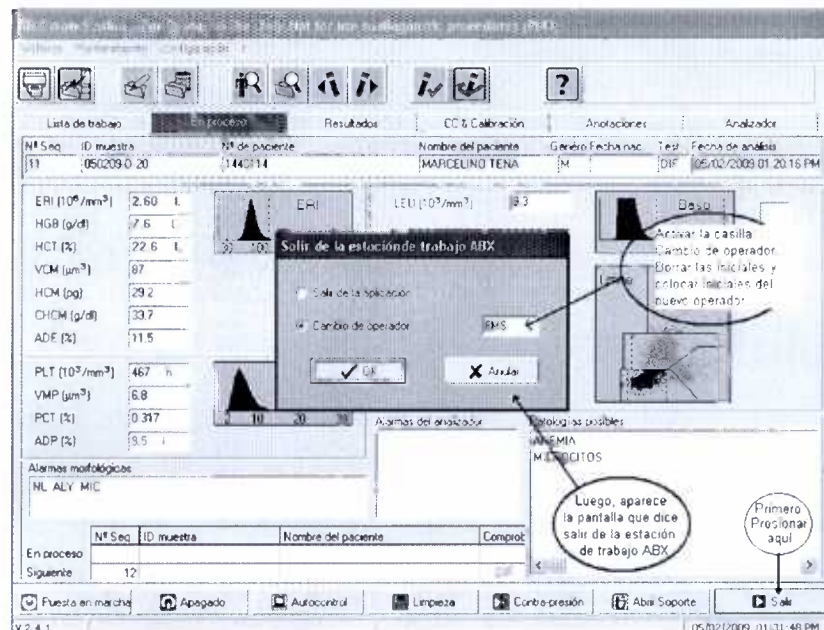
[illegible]

Lista de trabajo | En proceso | Resultados | CC & Calibración | Anotaciones | Analizador

| Nº Seq | ID muestra | Nº de paciente | Nombre del paciente | Género | Fecha nac. | Test | Fecha de análisis |
|---|---|---|---|---|---|---|---|
| 11 | 050209-0 20 | 1440114 | MARCELINO TENA | M | | DIF | 05/02/2009 01:20:16 PM |

ERI ($10^6$/mm$^3$) 2.60 L
HGB (g/dl) 7.6 L
HCT (%) 22.6 L
VCM (µm$^3$) 87
HCM (pg) 29.2
CHCM (g/dl) 33.7
ADE (%) 11.5

ERI

LEU ($10^3$/mm$^3$) 8.3

Baso

PLT ($10^3$/mm$^3$) 467 h
VMP (µm$^3$) 6.8
PCT (%) 0.317
ADP (%) 9.5 l

Salir de la estación de trabajo ABX

Salir de la aplicación
Cambio de operador RMS

OK
Anular

Activar la casilla Cambio de operador. Borrar las iniciales y colocar iniciales del nuevo operador.

Alarmas del analizador
Patologías posibles
ANEMIA
MICROCITOS

Alarmas morfológicas
NL ALY MIC

Luego, aparece la pantalla que dice salir de la estación de trabajo ABX

Primero Presionar aquí

| | Nº Seq | ID muestra | Nombre del paciente | Comprob |
|---|---|---|---|---|
| En proceso | | | | |
| Siguiente | 12 | | | |

Puesta en marcha | Apagado | Autocontrol | Limpieza | Contra-presión | Abrir Soporte | Salir

V 2.4.1
05/02/2009 01:31:48 PM